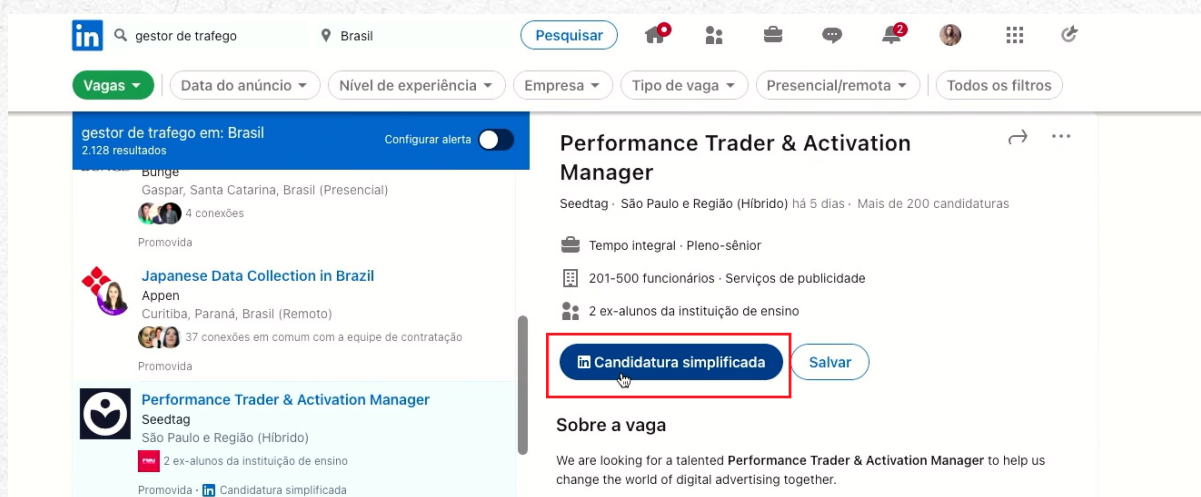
in gestor de trafego Brasil Pesquisar 2

Vagas Data do anúncio Nível de experiência Empresa Tipo de vaga Presencial/remota Todos os filtros

gestor de trafego em: Brasil
2.128 resultados
Configurar alerta

Bunge
Gaspar, Santa Catarina, Brasil (Presencial)
4 conexões
Promovida

Japanese Data Collection in Brazil
Appen
Curitiba, Paraná, Brasil (Remoto)
37 conexões em comum com a equipe de contratação
Promovida

Performance Trader & Activation Manager
Seedtag
São Paulo e Região (Híbrido)
2 ex-alunos da instituição de ensino
Promovida · Candidatura simplificada

Performance Trader & Activation Manager

Seedtag · São Paulo e Região (Híbrido) há 5 dias · Mais de 200 candidaturas

Tempo integral · Pleno-sênior

201-500 funcionários · Serviços de publicidade

2 ex-alunos da instituição de ensino

Candidatura simplificada Salvar

Sobre a vaga

We are looking for a talented Performance Trader & Activation Manager to help us change the world of digital advertising together.